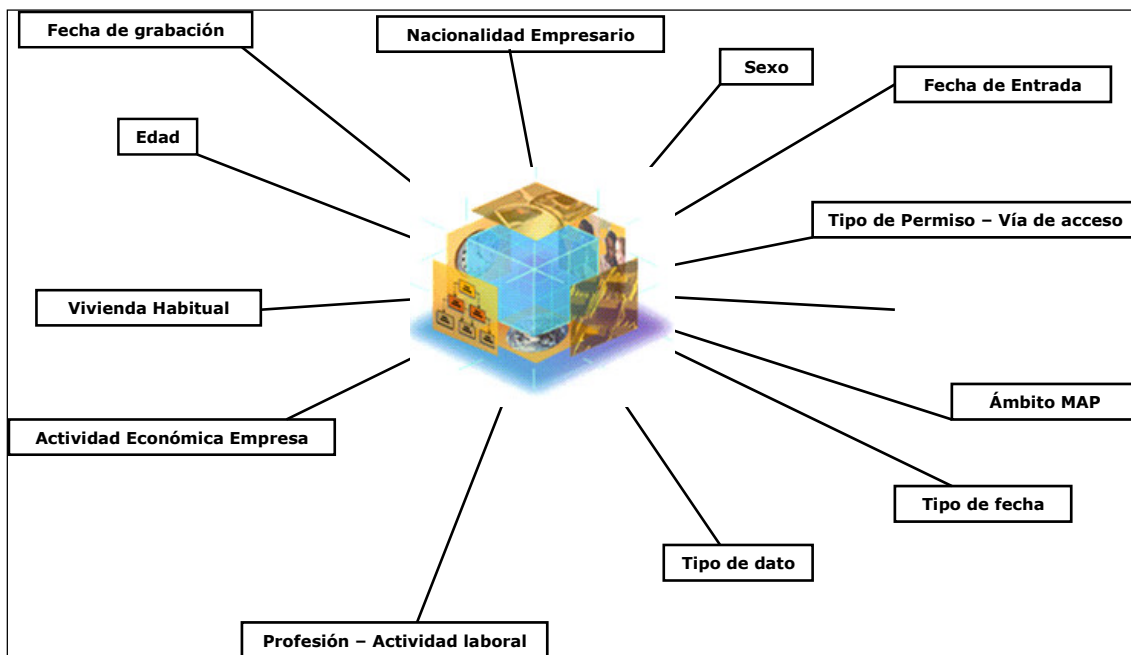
Fecha de grabación

Nacionalidad Empresario

Sexo

Fecha de Entrada

Edad

Tipo de Permiso – Vía de acceso

Vivienda Habitual

Ámbito MAP

Actividad Económica Empresa

Tipo de fecha

Tipo de dato

Profesión – Actividad laboral